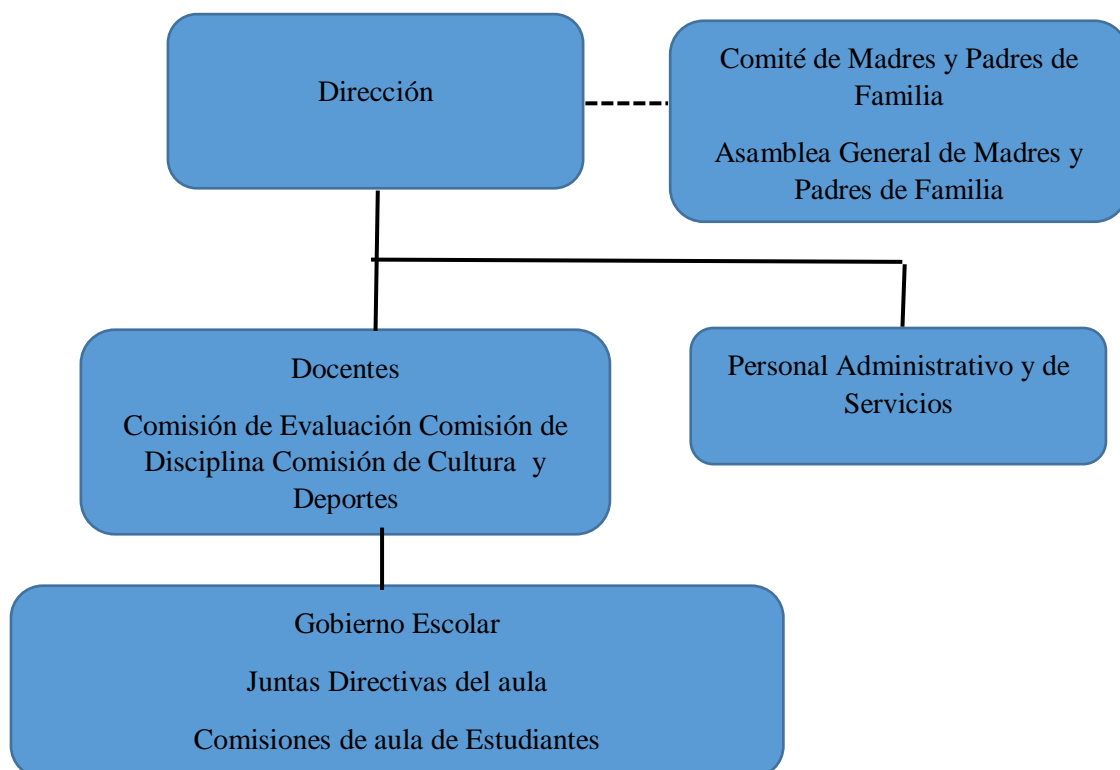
Dirección

Comité de Madres y Padres de Familia

Asamblea General de Madres y Padres de Familia

Docentes

Comisión de Evaluación Comisión de Disciplina Comisión de Cultura y Deportes

Personal Administrativo y de Servicios

Gobierno Escolar

Juntas Directivas del aula

Comisiones de aula de Estudiantes